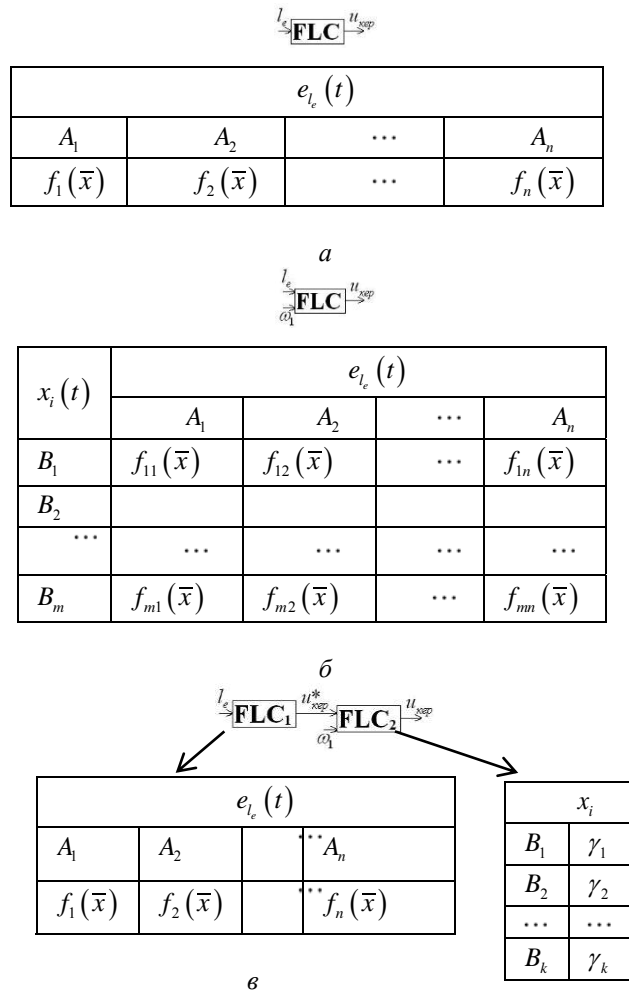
$l_e$ **FLC** $u_{кер}$

| $e_{l_e}(t)$ | | | |
|---|---|---|---|
| $A_1$ | $A_2$ | $\cdots$ | $A_n$ |
| $f_1(\overline{x})$ | $f_2(\overline{x})$ | $\cdots$ | $f_n(\overline{x})$ |

а

$l_e$ $\omega_1$ **FLC** $u_{кер}$

| $x_i(t)$ | $e_{l_e}(t)$ | | | |
|---|---|---|---|---|
| | $A_1$ | $A_2$ | $\cdots$ | $A_n$ |
| $B_1$ | $f_{11}(\overline{x})$ | $f_{12}(\overline{x})$ | $\cdots$ | $f_{1n}(\overline{x})$ |
| $B_2$ | | | | |
| $\cdots$ | $\cdots$ | $\cdots$ | $\cdots$ | $\cdots$ |
| $B_m$ | $f_{m1}(\overline{x})$ | $f_{m2}(\overline{x})$ | $\cdots$ | $f_{mn}(\overline{x})$ |

б

$l_e$ **FLC$_1$** $u^*_{кер}$ $\omega_1$ **FLC$_2$** $u_{кер}$

| $e_{l_e}(t)$ | | | |
|---|---|---|---|
| $A_1$ | $A_2$ | | $\cdots A_n$ |
| $f_1(\overline{x})$ | $f_2(\overline{x})$ | | $\cdots f_n(\overline{x})$ |

| $x_i$ | |
|---|---|
| $B_1$ | $\gamma_1$ |
| $B_2$ | $\gamma_2$ |
| $\cdots$ | $\cdots$ |
| $B_k$ | $\gamma_k$ |

в